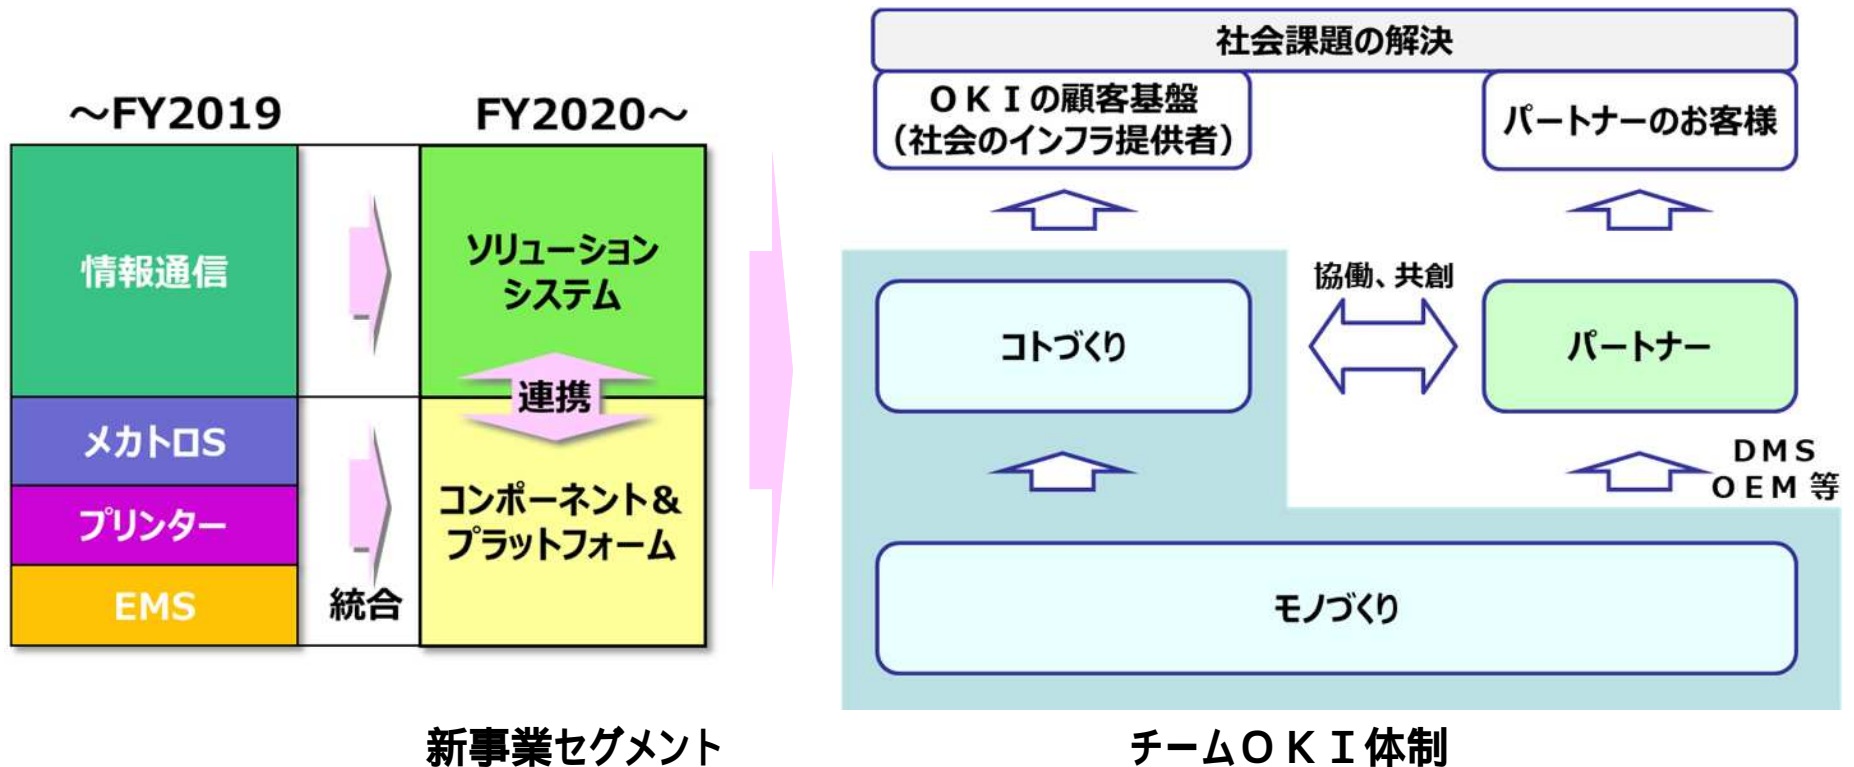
～FY2019

FY2020～

情報通信

メカトロS

プリンター

EMS

統合

ソリューションシステム

連携

コンポーネント＆プラットフォーム

新事業セグメント

社会課題の解決

ＯＫＩの顧客基盤（社会のインフラ提供者）

パートナーのお客様

協働、共創

コトづくり

パートナー

DMS
OEM 等

モノづくり

チームＯＫＩ体制